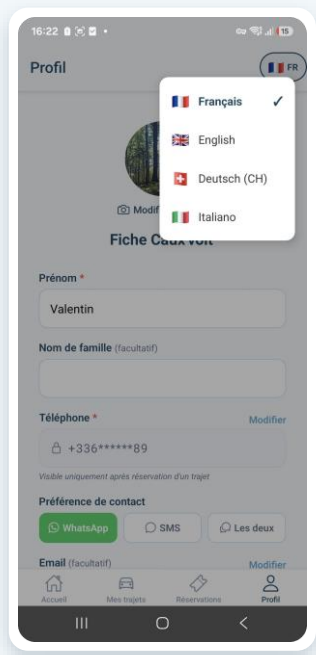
16:22

15

Profil

FR

Français ✓

English

Deutsch (CH)

Italiano

Modif

Fiche Caux voit

Prénom *

Valentin

Nom de famille (facultatif)

Téléphone *

Modifier

+336******89

Visible uniquement après réservation d'un trajet

Préférence de contact

WhatsApp

SMS

Les deux

Email (facultatif)

Modifier

Accueil

Mes trajets

Réservations

Profil